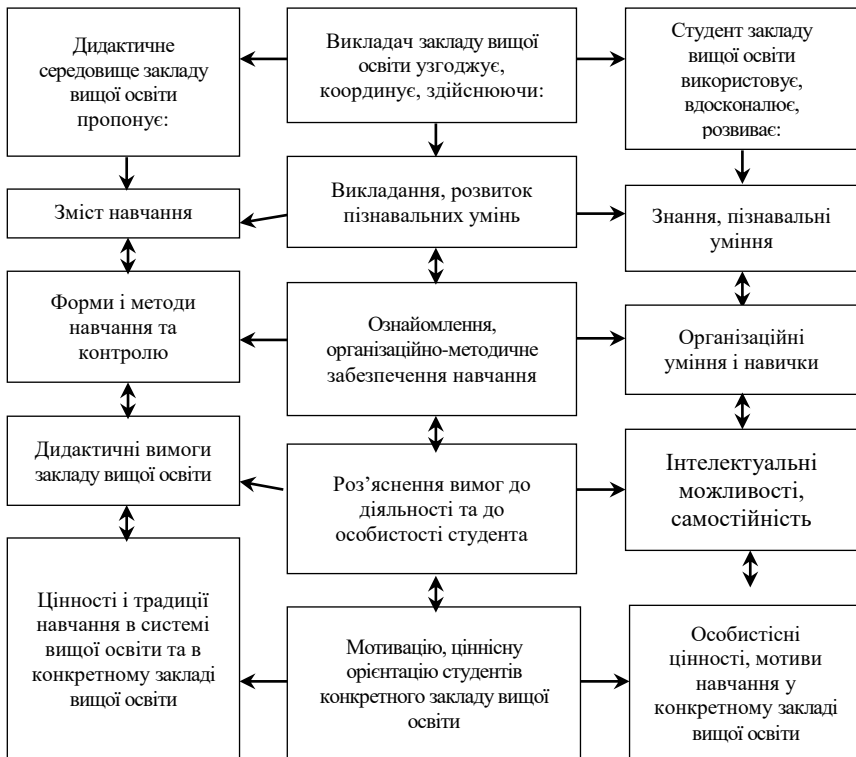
Дидактичне середовище закладу вищої освіти пропонує:

Викладач закладу вищої освіти узгоджує, координує, здійснюючи:

Студент закладу вищої освіти використовує, вдосконалює, розвиває:

Зміст навчання

Викладання, розвиток пізнавальних умінь

Знання, пізнавальні уміння

Форми і методи навчання та контролю

Ознайомлення, організаційно-методичне забезпечення навчання

Організаційні уміння і навички

Дидактичні вимоги закладу вищої освіти

Роз'яснення вимог до діяльності та до особистості студента

Інтелектуальні можливості, самостійність

Цінності і традиції навчання в системі вищої освіти та в конкретному закладі вищої освіти

Мотивацію, ціннісну орієнтацію студентів конкретного закладу вищої освіти

Особистісні цінності, мотиви навчання у конкретному закладі вищої освіти